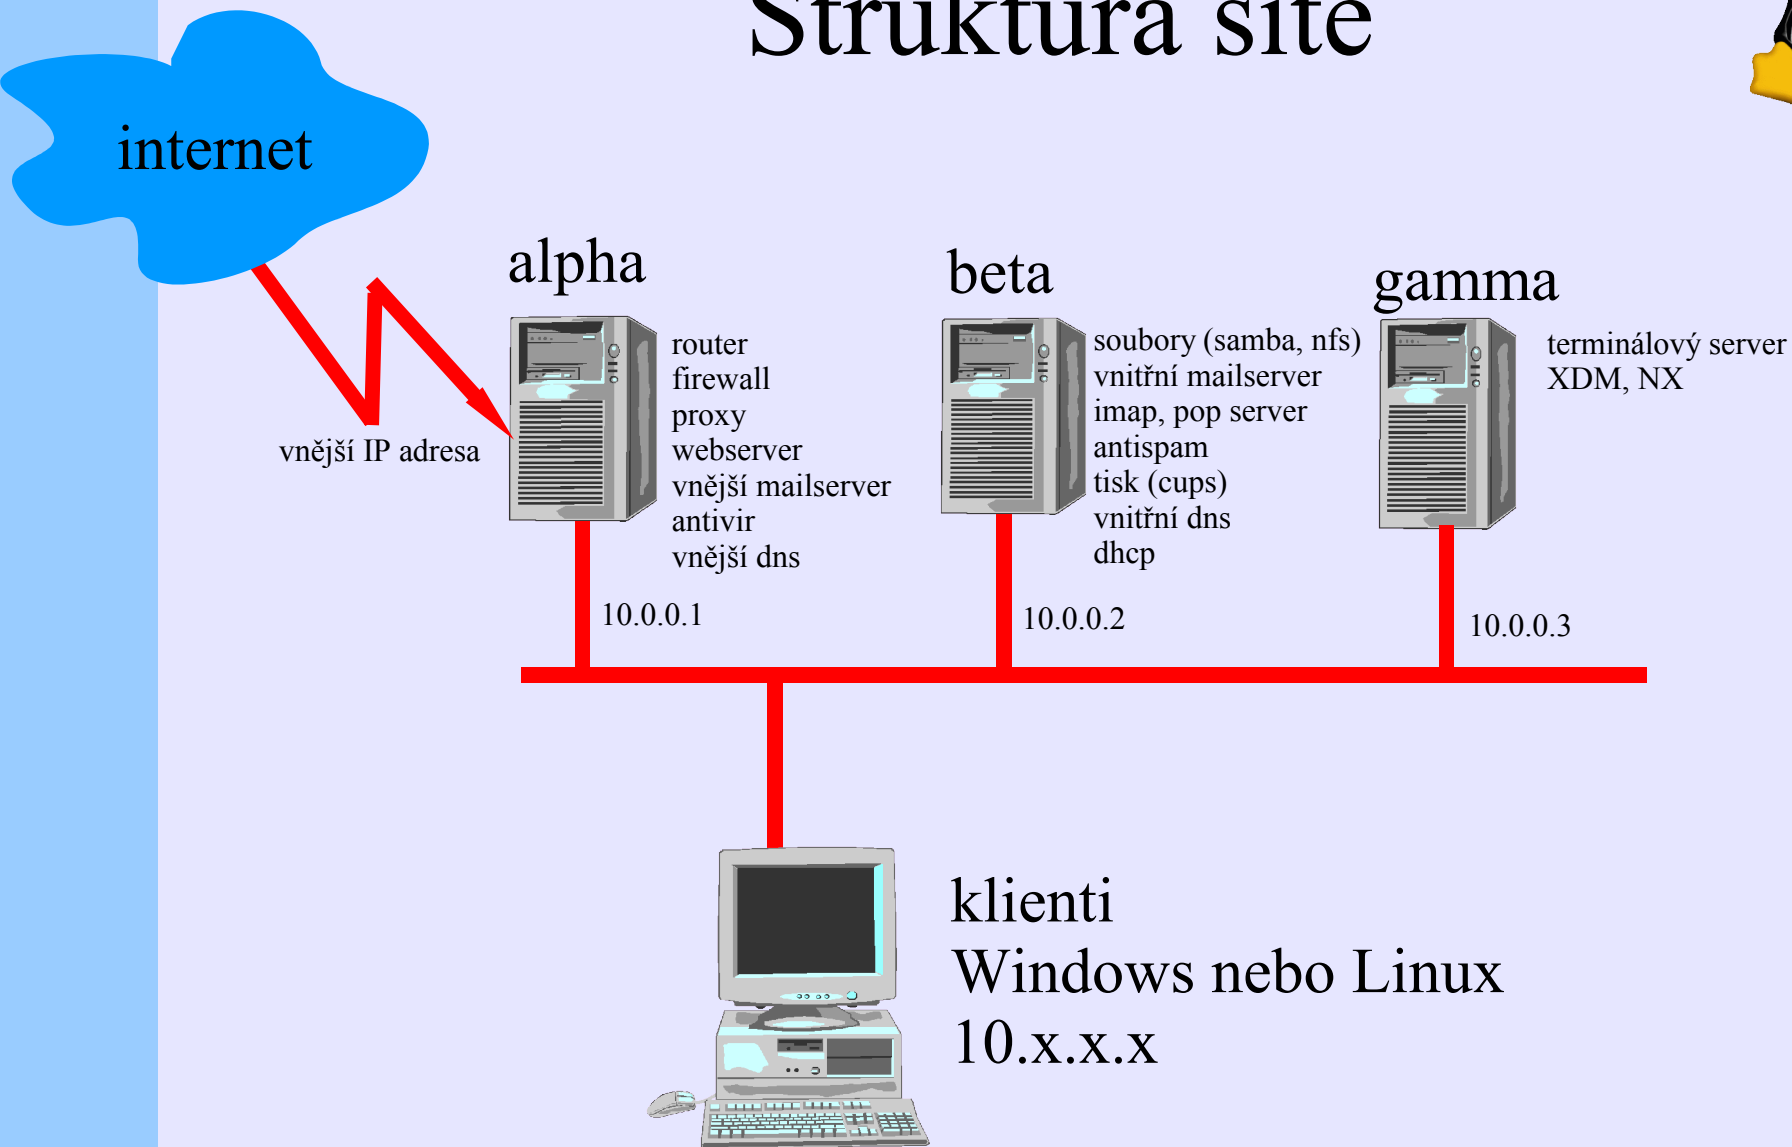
Struktura sítě

internet

alpha

router
firewall
proxy
webserver
vnější mailserver
antivir
vnější dns

vnější IP adresa

10.0.0.1

beta

soubory (samba, nfs)
vnitřní mailserver
imap, pop server
antispam
tisk (cups)
vnitřní dns
dhcp

10.0.0.2

gamma

terminálový server
XDM, NX

10.0.0.3

klienti
Windows nebo Linux
10.x.x.x